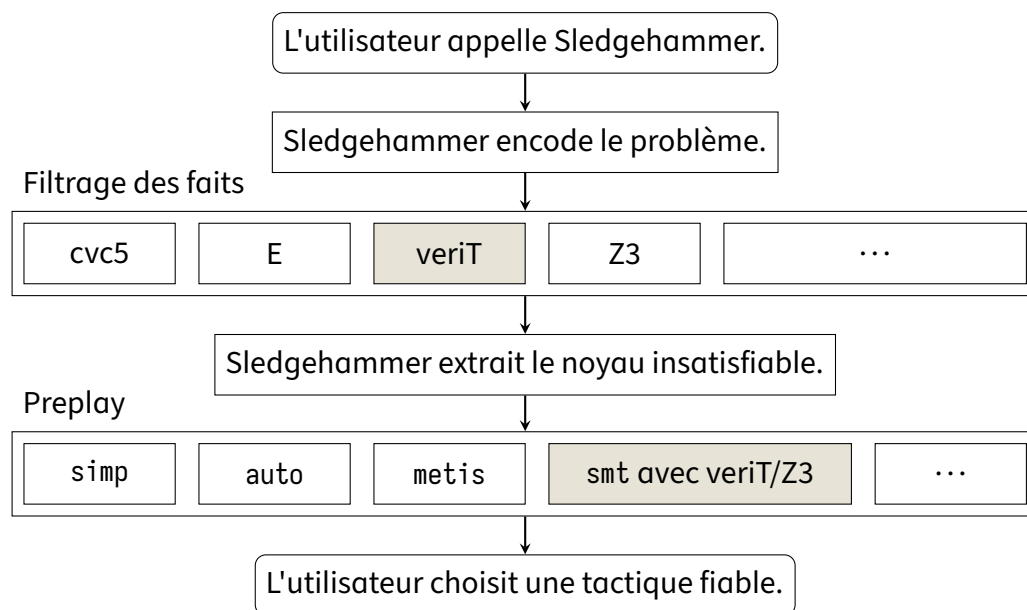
L'utilisateur appelle Sledgehammer.

Sledgehammer encode le problème.

Filtrage des faits

cvc5

E

veriT

Z3

$\cdots$

Sledgehammer extrait le noyau insatisfiable.

Preplay

simp

auto

metis

smt avec veriT/Z3

$\cdots$

L'utilisateur choisit une tactique fiable.